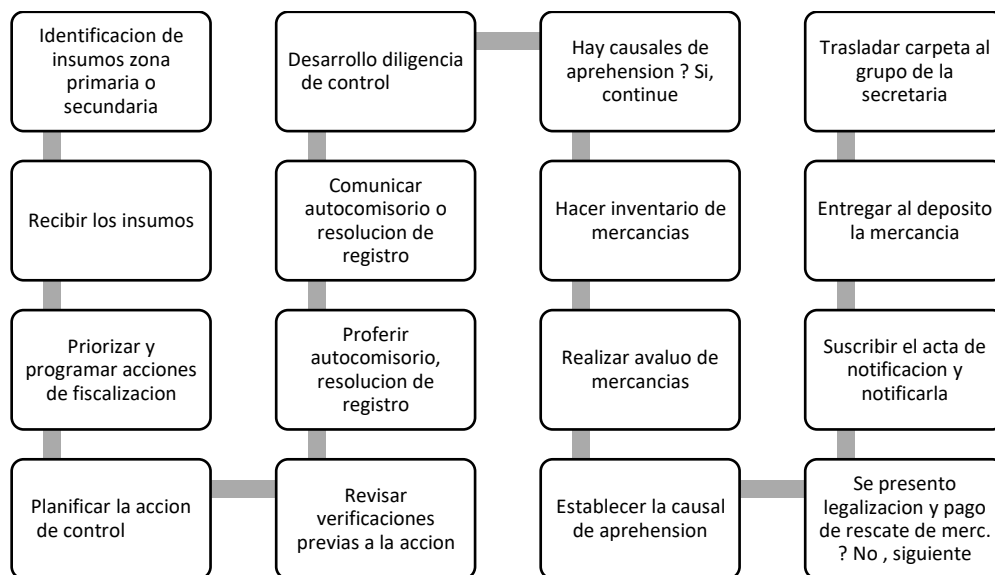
Identificacion de insumos zona primaria o secundaria

Recibir los insumos

Priorizar y programar acciones de fiscalizacion

Planificar la accion de control

Revisar verificaciones previas a la accion

Proferir autocomisorio, resolucion de registro

Comunicar autocomisorio o resolucion de registro

Desarrollo diligencia de control

Hay causales de aprehension ? Si, continue

Hacer inventario de mercancias

Realizar avaluo de mercancias

Establecer la causal de aprehension

Se presento legalizacion y pago de rescate de merc. ? No , siguiente

Suscribir el acta de notificacion y notificarla

Entregar al deposito la mercancia

Trasladar carpeta al grupo de la secretaria